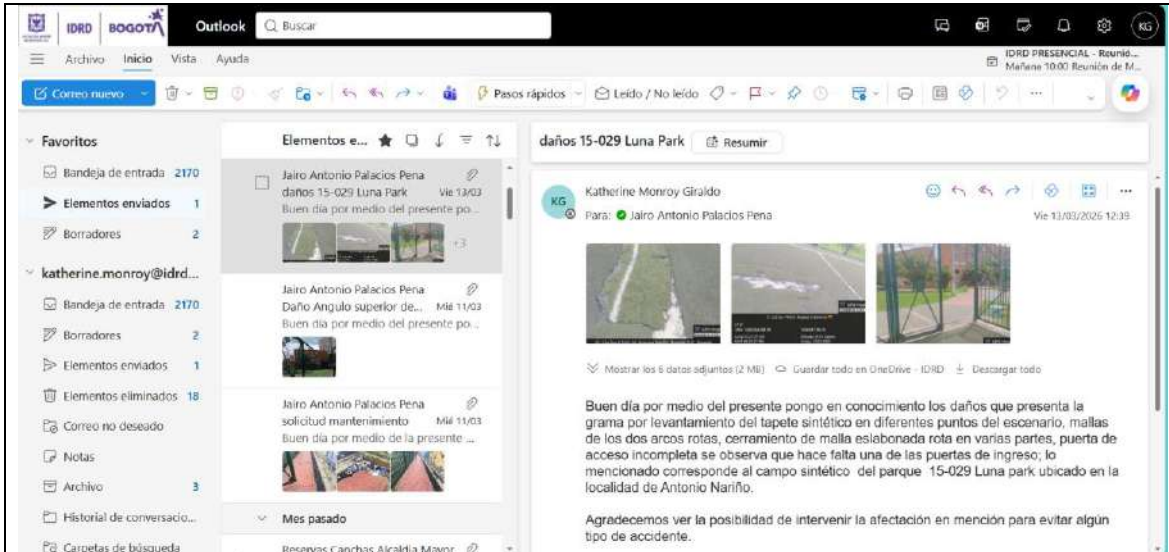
IDRD BOGOTÁ Outlook Buscar

Archivo Inicio Vista Ayuda

IDRD PRESENCIAL - Reunió... Mañana 10:00 Reunión de M...

Correo nuevo Pasos rápidos Leído / No leído

Favoritos
Bandeja de entrada 2170
Elementos enviados 1
Borradores 2
katherine.monroy@idrd...
Bandeja de entrada 2170
Borradores 2
Elementos enviados 1
Elementos eliminados 18
Correo no deseado
Notas
Archivo 3
Historial de conversacio...
Carpetas de búsqueda

Elementos e...

Jairo Antonio Palacios Pena
daños 15-029 Luna Park Vie 13/03
Buen día por medio del presente po...
+3

Jairo Antonio Palacios Pena
Daño Angulo superior de... Mié 11/03
Buen día por medio del presente po...

Jairo Antonio Palacios Pena
solicitud mantenimiento Mié 11/03
Buen día por medio de la presente ...

Mes pasado
Reservas Canchas Alcaldía Mayor

daños 15-029 Luna Park Resumir

KG
Katherine Monroy Giraldo
Para: Jairo Antonio Palacios Pena
Vie 13/03/2026 12:39

Mostrar los 6 datos adjuntos (2 MB) Guardar todo en OneDrive - IDRD Descargar todo

Buen día por medio del presente pongo en conocimiento los daños que presenta la grama por levantamiento del tapete sintético en diferentes puntos del escenario, mallas de los dos arcos rotas, cerramiento de malla eslabonada rota en varias partes, puerta de acceso incompleta se observa que hace falta una de las puertas de ingreso; lo mencionado corresponde al campo sintético del parque 15-029 Luna park ubicado en la localidad de Antonio Nariño.

Agradecemos ver la posibilidad de intervenir la afectación en mención para evitar algún tipo de accidente.